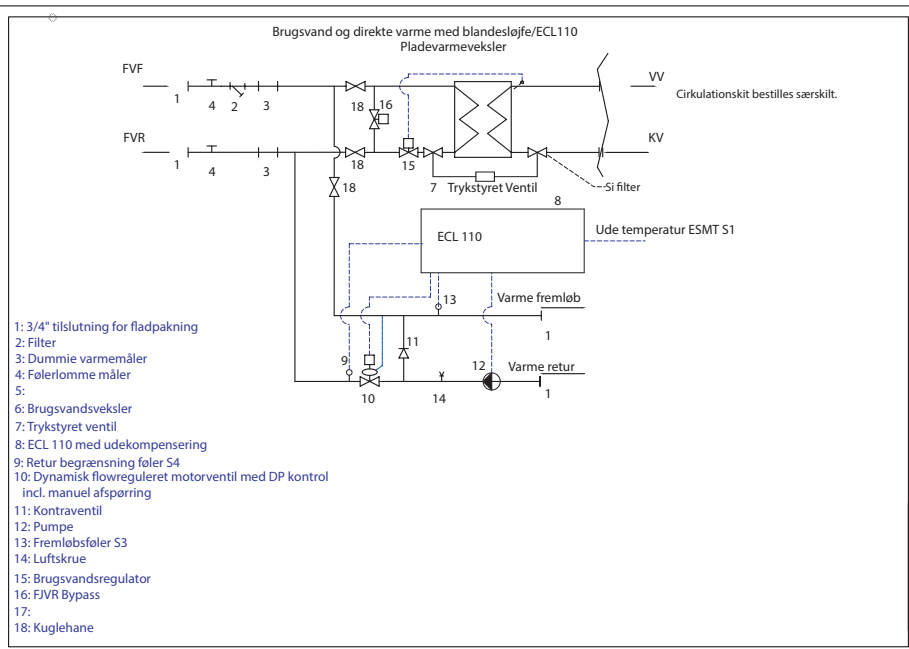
Brugsvand og direkte varme med blandesløjfe/ECL110
Pladevarmeveksler

FVF
1 4 2 3
18 16
VV
Cirkulationskit bestilles særskilt.

FVR
1 4 3
18 15 7 Trykstyret Ventil
KV
Si filter
18

8
ECL 110
Ude temperatur ESMT S1

13
Varme fremløb
1

11
9
12
Varme retur
10 14
1

1: 3/4" tilslutning for fladpakning
2: Filter
3: Dummie varmemåler
4: Følerlomme måler
5:
6: Brugsvandsveksler
7: Trykstyret ventil
8: ECL 110 med udekompensering
9: Retur begrænsning føler S4
10: Dynamisk flowreguleret motorventil med DP kontrol incl. manuel afspørring
11: Kontraventil
12: Pumpe
13: Fremløbsføler S3
14: Luftskrue
15: Brugsvandsregulator
16: FJVR Bypass
17:
18: Kuglehane